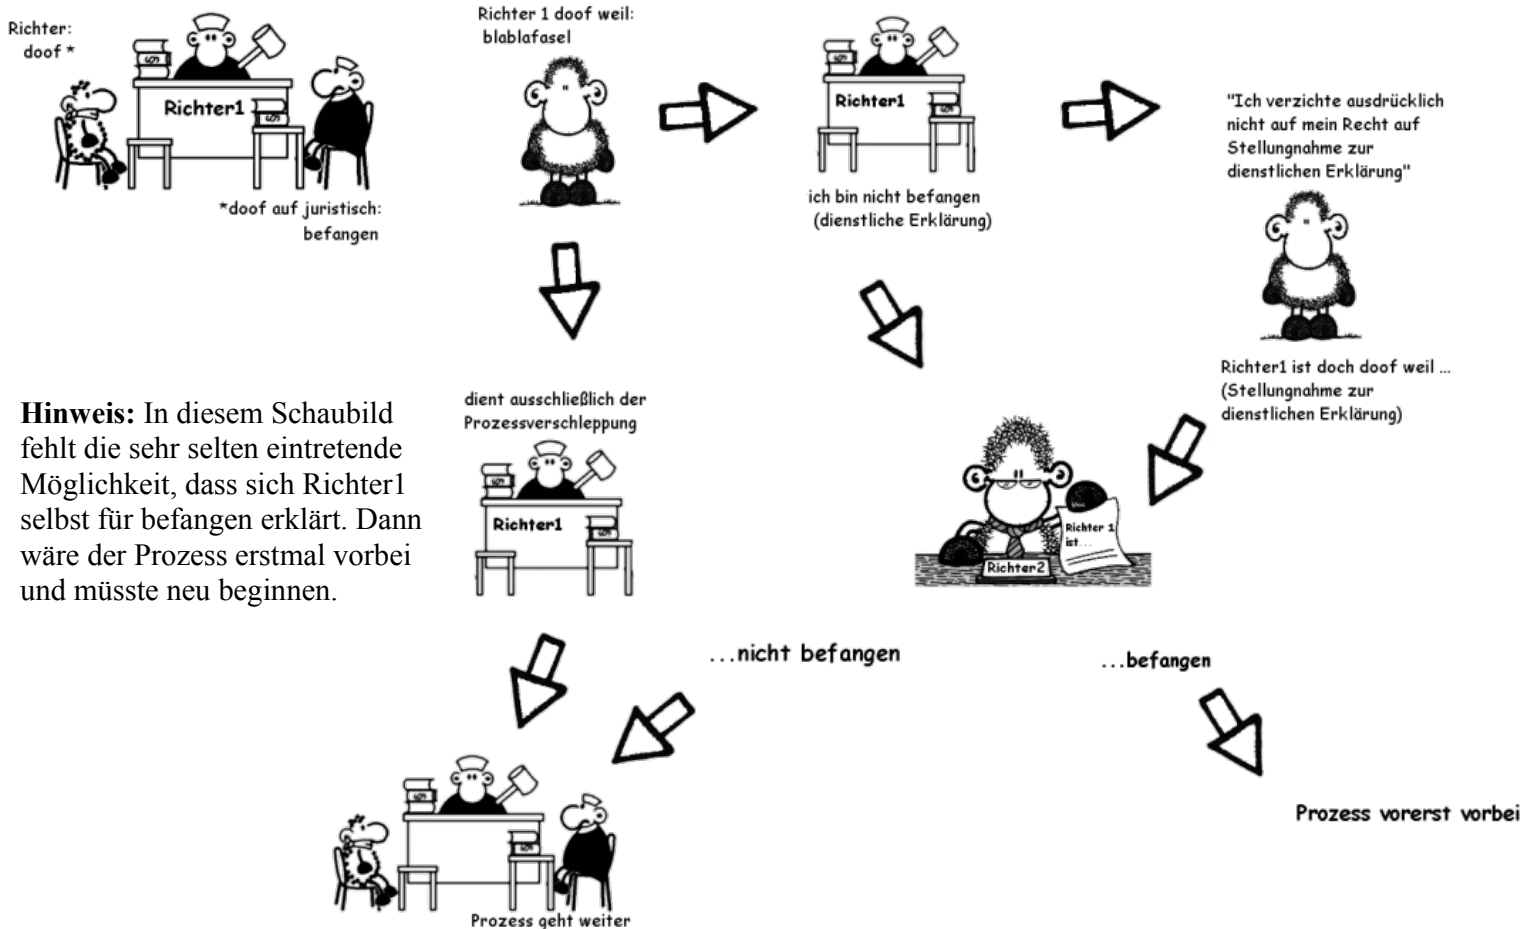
Richter:
doof *

Richter1

§§

*doof auf juristisch:
befangen

Richter 1 doof weil:
blablafasel

Richter1

ich bin nicht befangen
(dienstliche Erklärung)

"Ich verzichte ausdrücklich nicht auf mein Recht auf Stellungnahme zur dienstlichen Erklärung"

Richter1 ist doch doof weil ...
(Stellungnahme zur dienstlichen Erklärung)

**Hinweis:** In diesem Schaubild fehlt die sehr selten eintretende Möglichkeit, dass sich Richter1 selbst für befangen erklärt. Dann wäre der Prozess erstmal vorbei und müsste neu beginnen.

dient ausschließlich der Prozessverschleppung

Richter1

Richter 1 ist...

Richter2

...nicht befangen

...befangen

Prozess vorerst vorbei

Prozess geht weiter